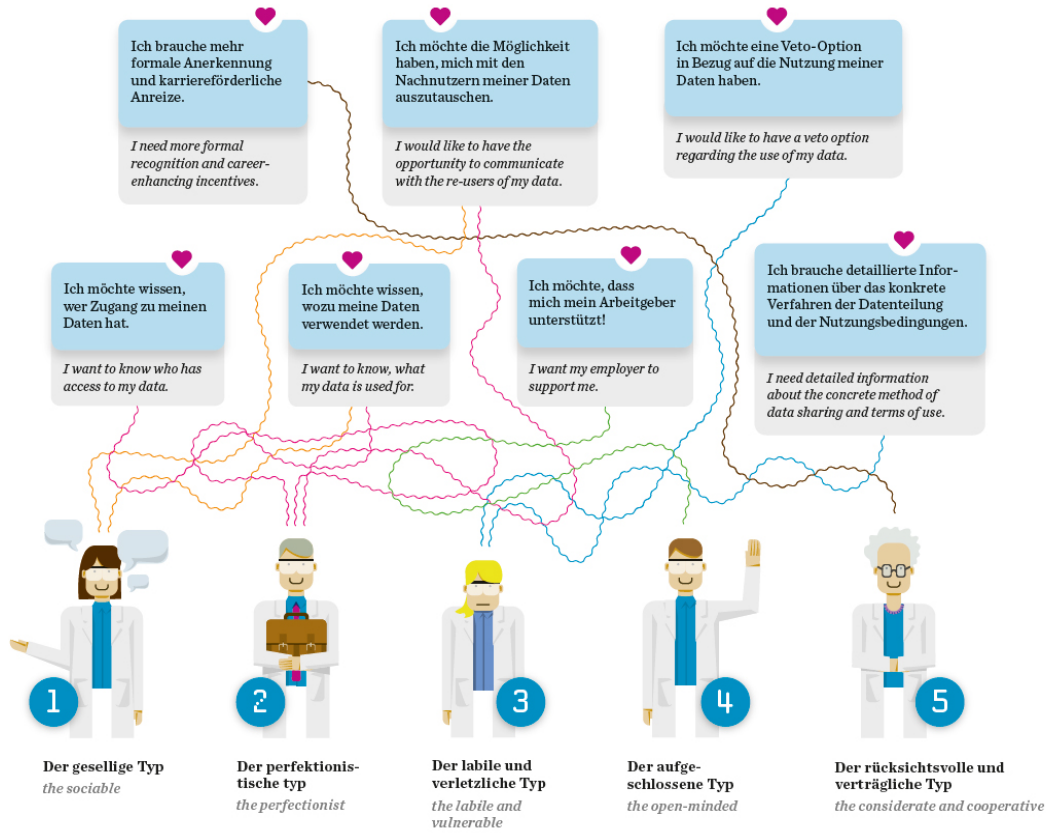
Ich brauche mehr formale Anerkennung und karriereförderliche Anreize.

I need more formal recognition and career-enhancing incentives.

Ich möchte die Möglichkeit haben, mich mit den Nachnutzern meiner Daten auszutauschen.

I would like to have the opportunity to communicate with the re-users of my data.

Ich möchte eine Veto-Option in Bezug auf die Nutzung meiner Daten haben.

I would like to have a veto option regarding the use of my data.

Ich möchte wissen, wer Zugang zu meinen Daten hat.

I want to know who has access to my data.

Ich möchte wissen, wozu meine Daten verwendet werden.

I want to know, what my data is used for.

Ich möchte, dass mich mein Arbeitgeber unterstützt!

I want my employer to support me.

Ich brauche detaillierte Informationen über das konkrete Verfahren der Datenteilung und der Nutzungsbedingungen.

I need detailed information about the concrete method of data sharing and terms of use.

1

Der gesellige Typ
the sociable

2

Der perfektionistische typ
the perfectionist

3

Der labile und verletzliche Typ
the labile and vulnerable

4

Der aufgeschlossene Typ
the open-minded

5

Der rücksichtsvolle und verträgliche Typ
the considerate and cooperative